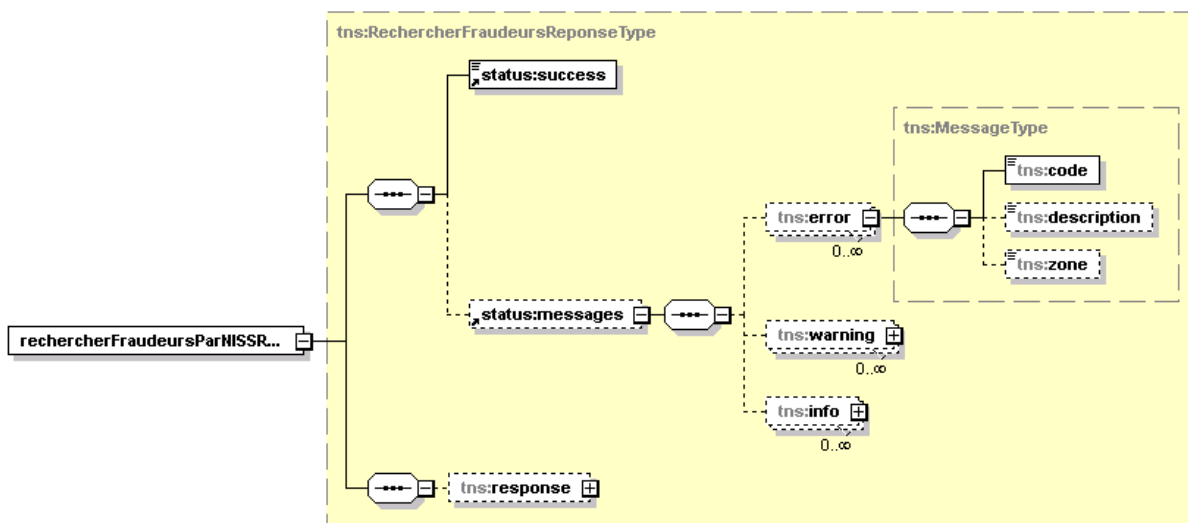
tns:RechercherFraudeursReponseType

status:success

tns:MessageType

tns:code

tns:error

tns:description

0..∞

tns:zone

rechercherFraudeursParNISSR...

status:messages

tns:warning

0..∞

tns:info

0..∞

tns:response